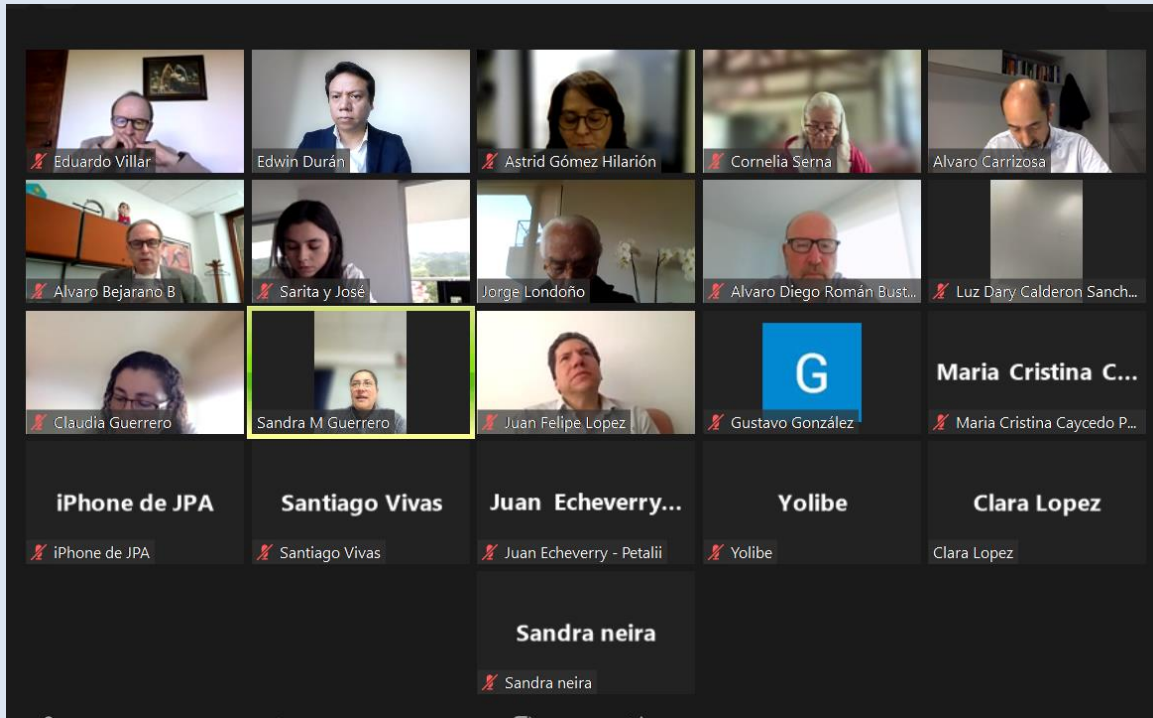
Eduardo Villar

Edwin Durán

Astrid Gómez Hilarión

Cornelia Serna

Alvaro Carrizosa

Alvaro Bejarano B

Sarita y José

Jorge Londoño

Alvaro Diego Román Bust...

Luz Dary Calderon Sanch...

Claudia Guerrero

Sandra M Guerrero

Juan Felipe Lopez

G

Gustavo González

Maria Cristina C...

Maria Cristina Caycedo P...

iPhone de JPA

iPhone de JPA

Santiago Vivas

Santiago Vivas

Juan Echeverry...

Juan Echeverry - Petalii

Yolibe

Yolibe

Clara Lopez

Clara Lopez

Sandra neira

Sandra neira